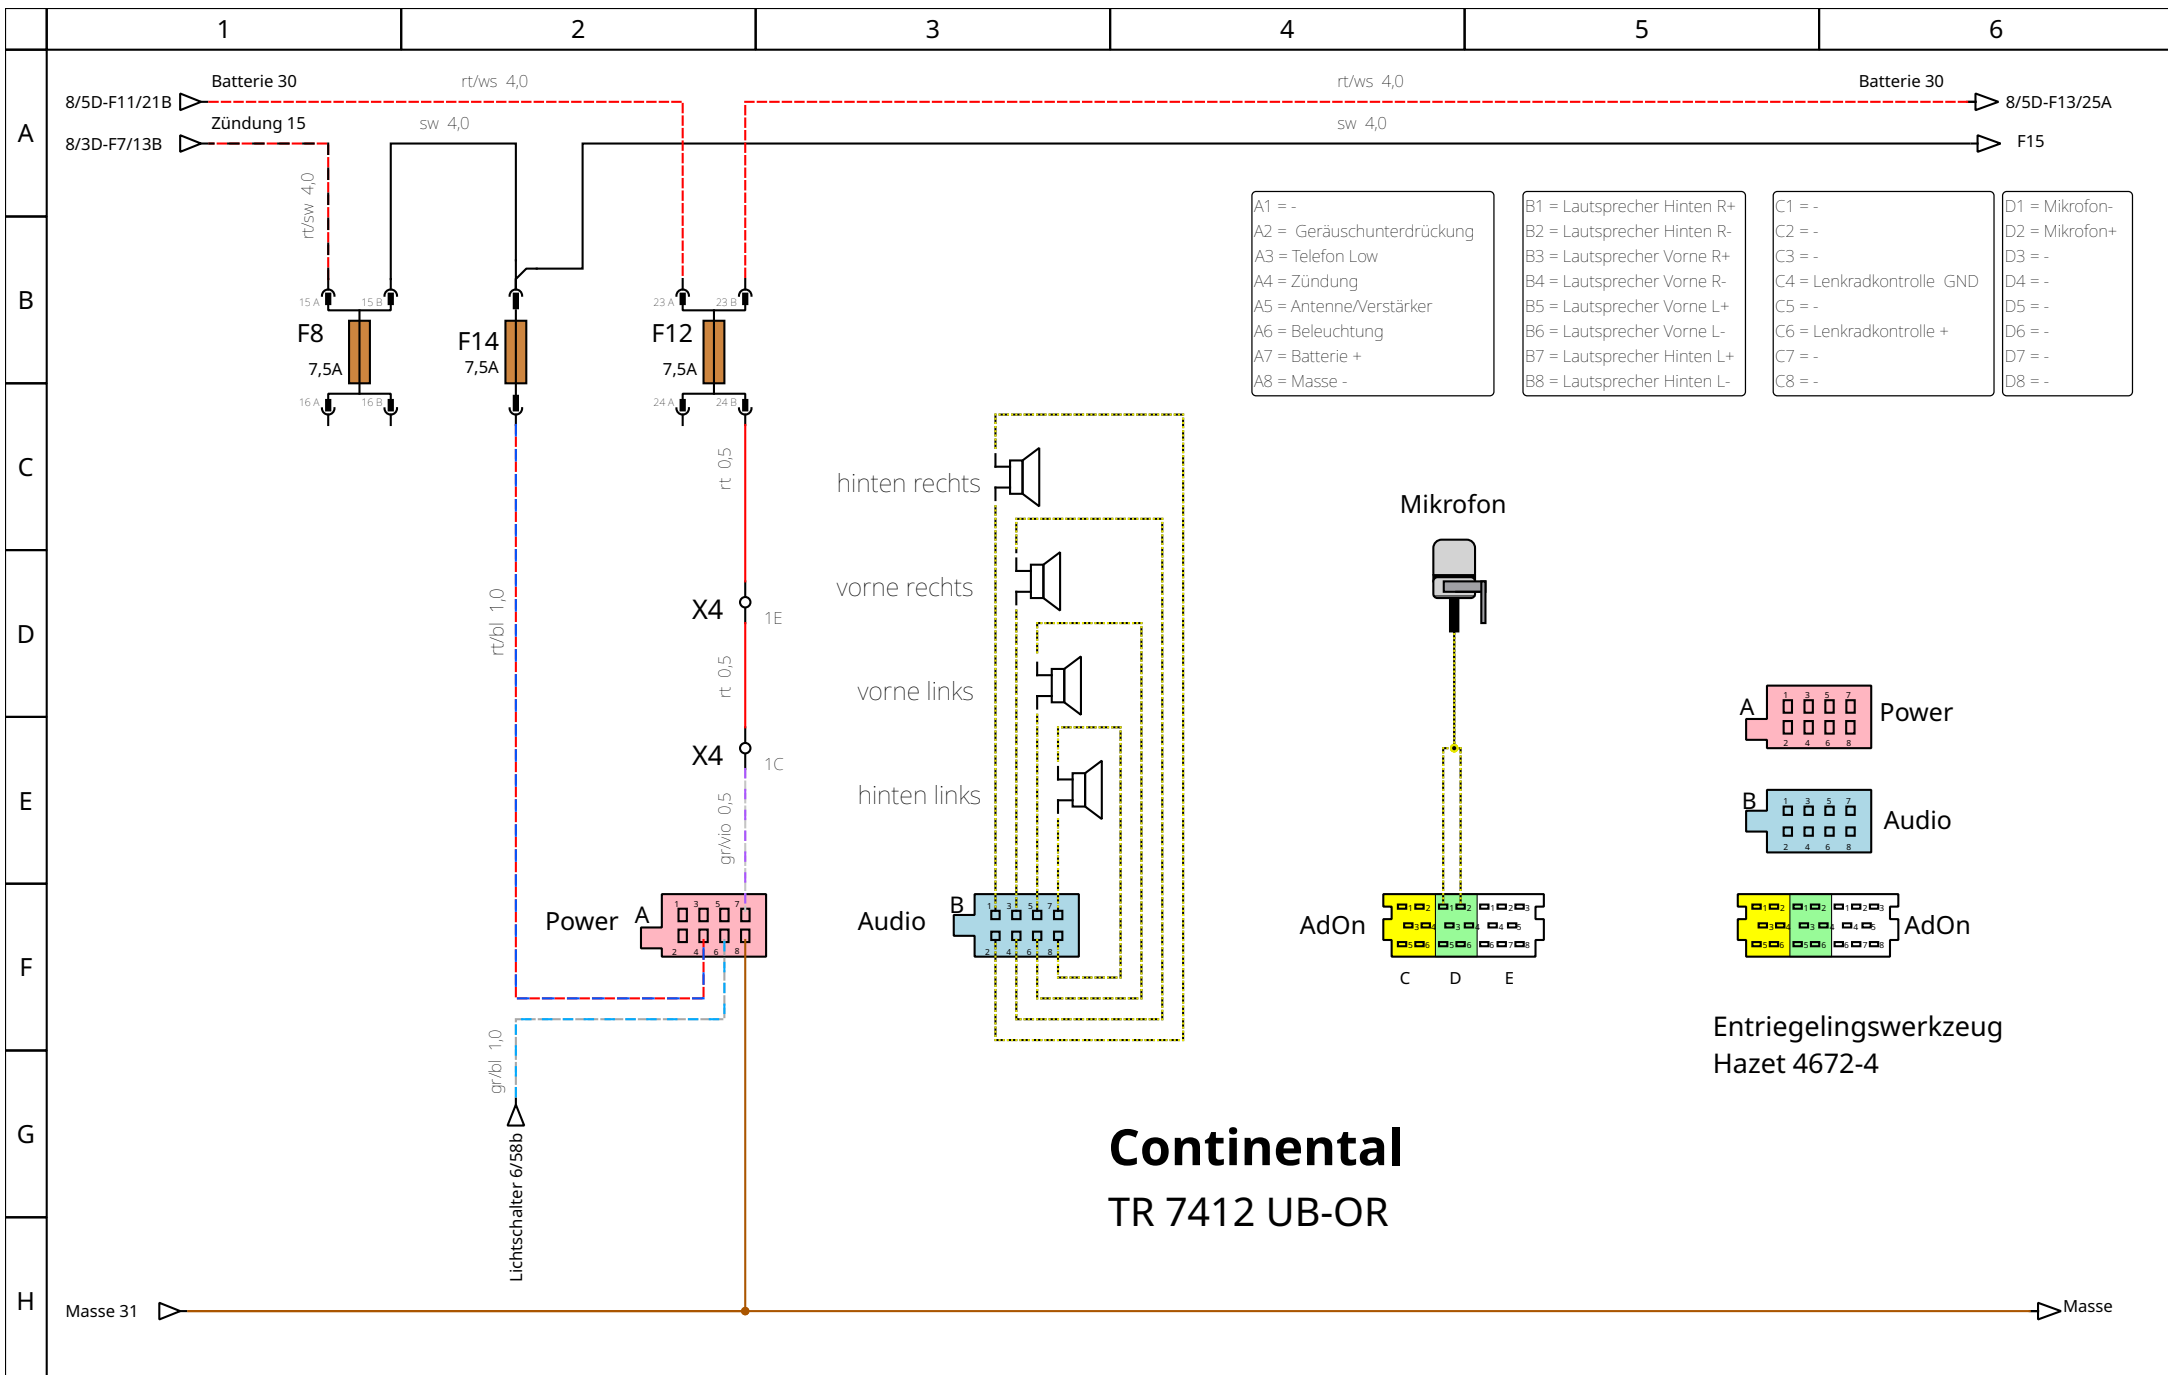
1 2 3 4 5 6

A B C D E F G H

Batterie 30
8/5D-F11/21B
rt/ws 4,0
rt/ws 4,0
Batterie 30
8/5D-F13/25A

Zündung 15
8/3D-F7/13B
sw 4,0
sw 4,0
F15

rt/sw 4,0

15 A 15 B
F8
7,5A
16 A 16 B

F14
7,5A

23 A 23 B
F12
7,5A
24 A 24 B

| A1 = - |
|---|
| A2 = Geräuschunterdrückung |
| A3 = Telefon Low |
| A4 = Zündung |
| A5 = Antenne/Verstärker |
| A6 = Beleuchtung |
| A7 = Batterie + |
| A8 = Masse - |

| B1 = Lautsprecher Hinten R+ |
|---|
| B2 = Lautsprecher Hinten R- |
| B3 = Lautsprecher Vorne R+ |
| B4 = Lautsprecher Vorne R- |
| B5 = Lautsprecher Vorne L+ |
| B6 = Lautsprecher Vorne L- |
| B7 = Lautsprecher Hinten L+ |
| B8 = Lautsprecher Hinten L- |

| C1 = - |
|---|
| C2 = - |
| C3 = - |
| C4 = Lenkradkontrolle GND |
| C5 = - |
| C6 = Lenkradkontrolle + |
| C7 = - |
| C8 = - |

| D1 = Mikrofon- |
|---|
| D2 = Mikrofon+ |
| D3 = - |
| D4 = - |
| D5 = - |
| D6 = - |
| D7 = - |
| D8 = - |

rt 0,5
hinten rechts
vorne rechts
vorne links
hinten links
Mikrofon

rt/bl 1,0
X4 1E
rt 0,5
X4 1C
gr/vio 0,5

A Power
B Audio
AdOn

Power A
Audio B
AdOn
C D E

gr/bl 1,0
Lichtschalter 6/58b

Entriegelingswerkzeug
Hazet 4672-4

Continental
TR 7412 UB-OR

Masse 31
Masse